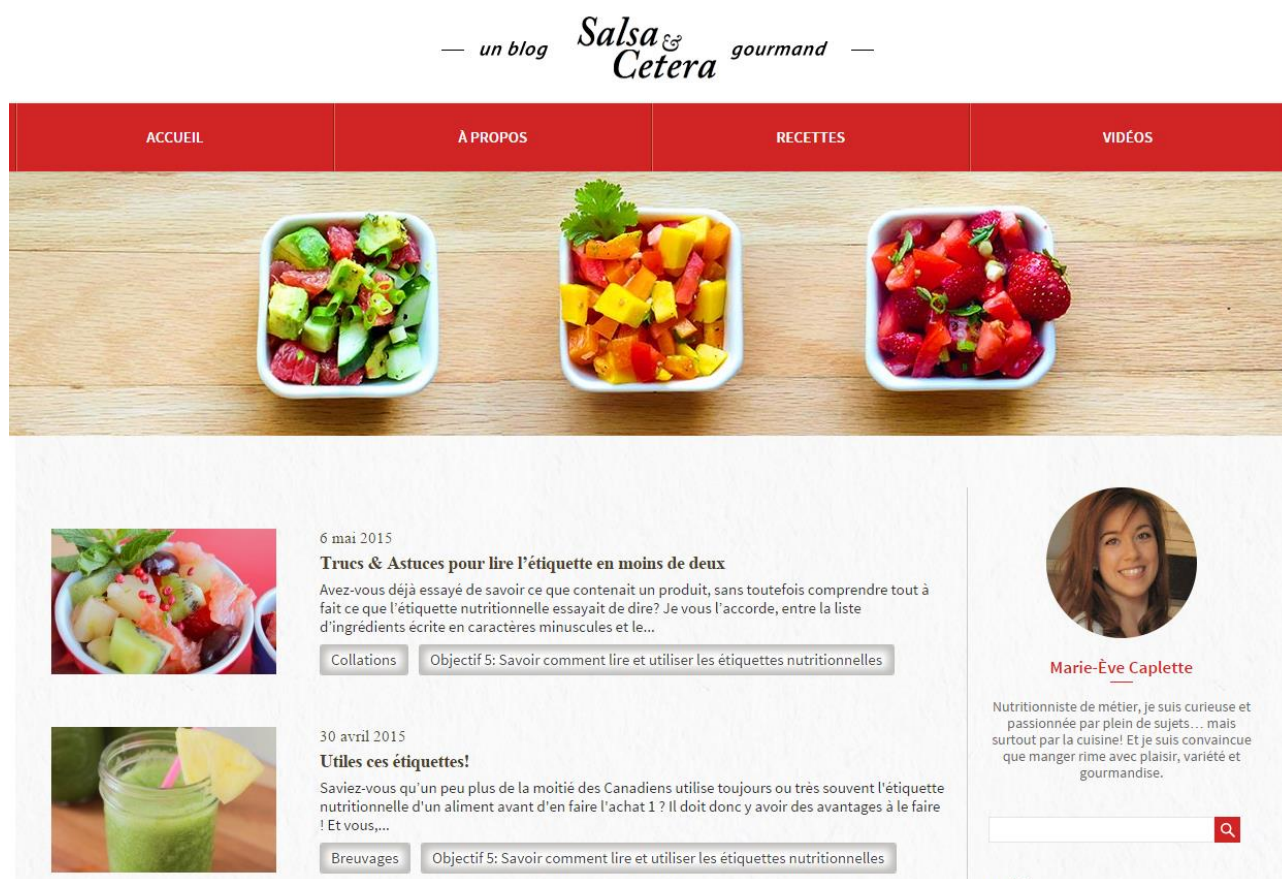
— un blog Salsa & Cetera gourmand —

ACCUEIL

À PROPOS

RECETTES

VIDÉOS

6 mai 2015

Trucs & Astuces pour lire l'étiquette en moins de deux

Avez-vous déjà essayé de savoir ce que contenait un produit, sans toutefois comprendre tout à fait ce que l'étiquette nutritionnelle essayait de dire? Je vous l'accorde, entre la liste d'ingrédients écrite en caractères minuscules et le...

Collations

Objectif 5: Savoir comment lire et utiliser les étiquettes nutritionnelles

30 avril 2015

Utiles ces étiquettes!

Saviez-vous qu'un peu plus de la moitié des Canadiens utilise toujours ou très souvent l'étiquette nutritionnelle d'un aliment avant d'en faire l'achat 1 ? Il doit donc y avoir des avantages à le faire ! Et vous,...

Breuvages

Objectif 5: Savoir comment lire et utiliser les étiquettes nutritionnelles

Marie-Ève Caplette

Nutritionniste de métier, je suis curieuse et passionnée par plein de sujets… mais surtout par la cuisine! Et je suis convaincue que manger rime avec plaisir, variété et gourmandise.